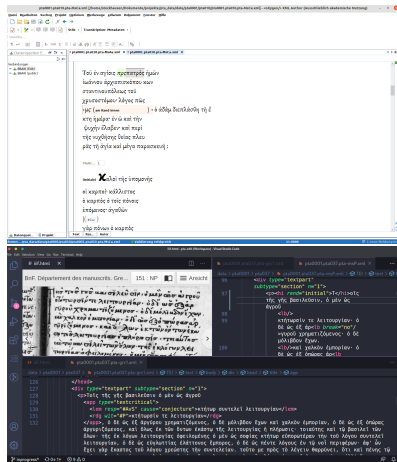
Datei Bearbeiten Ansicht Einfügen Format Extras Dokument Fenster Hilfe

Τοῦ ἐν ἁγίοις πατρὸς ἡμῶν
ἰωάννου ἀρχιεπισκόπου κων
σταντινουπόλεως τοῦ
χρυσοστόμου λόγος πῶς
ἡμᾶς ... ὁ ἀδὰμ διεπλάσθη τῇ ἕ
κτη ἡμέρα ἐν ᾗ καὶ τὴν
ψυχὴν ἔλαβεν καὶ περὶ
τῆς νυχθήμης θείας πλευ
ρᾶς τῆς ἁγίας καὶ μῆρα παρακαλεῖ :

ὁ καρπὸς κάλλιστος
ὁ καρπὸς ὁ τοῖς πόνοις
ἐπάμενος· ἀγαθῶν

γὰρ πόνων ὁ καρπὸς

BnF. Département des manuscrits. Gre...

<div type="textpart" subtype="section" n="1">
<p><hi rend="initial">Τ</hi>οῖς
τῆς γῆς βασιλεῦσιν, ὁ μὲν ὡς
φόρος
<lb/>
κτήτωρον τε λειτουργίαν· ὁ
δὲ ὡς ἐξ ἀρ<lb break="no"/>
-χυρῶν χρηματίζοντος· ὁ δὲ
μόλιβδον ἔχων.
<lb/>καὶ χαλκὸν ἐμπορίαν· ὁ
δὲ ὡς ἐξ ὅσων δε<lb/>

</head>
<div type="textpart" subtype="section" n="1">
<p>Τοῖς τῆς γῆς βασιλεῦσιν, ὁ μὲν ὡς φόρος
<app type="textcritical">
<lem resp="#AaS" cause="conjecture">κτήτωρ συντελεῖ λειτουργίαν</lem>
<rdg wit="#P">κτήτωρον τε λειτουργίαν</rdg>
</app>, ὁ δὲ ὡς ἐξ ἀργύρου χρηματίζοντος, ὁ δὲ μόλιβδον ἔχων καὶ χαλκὸν ἐμπορίαν, ὁ δὲ ὡς ἐξ ὅσων